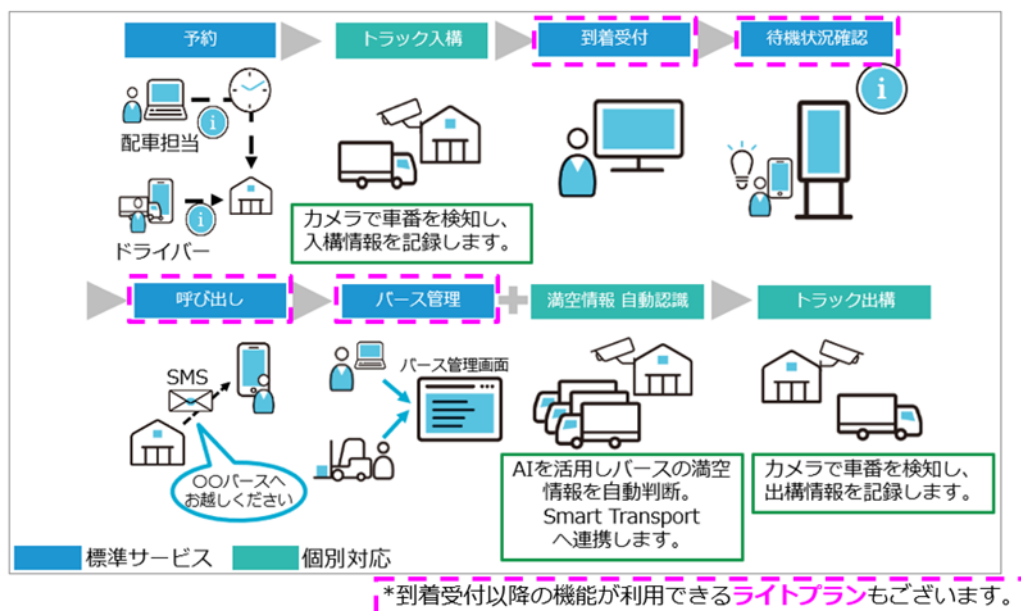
予約

トラック入構

到着受付

待機状況確認

配車担当

ドライバー

カメラで車番を検知し、入構情報を記録します。

呼び出し

バース管理

満空情報 自動認識

トラック出構

SMS

〇〇バースへお越しください

バース管理画面

AIを活用しバースの満空情報を自動判断。Smart Transportへ連携します。

カメラで車番を検知し、出構情報を記録します。

標準サービス

個別対応

*到着受付以降の機能が利用できるライトプランもございます。